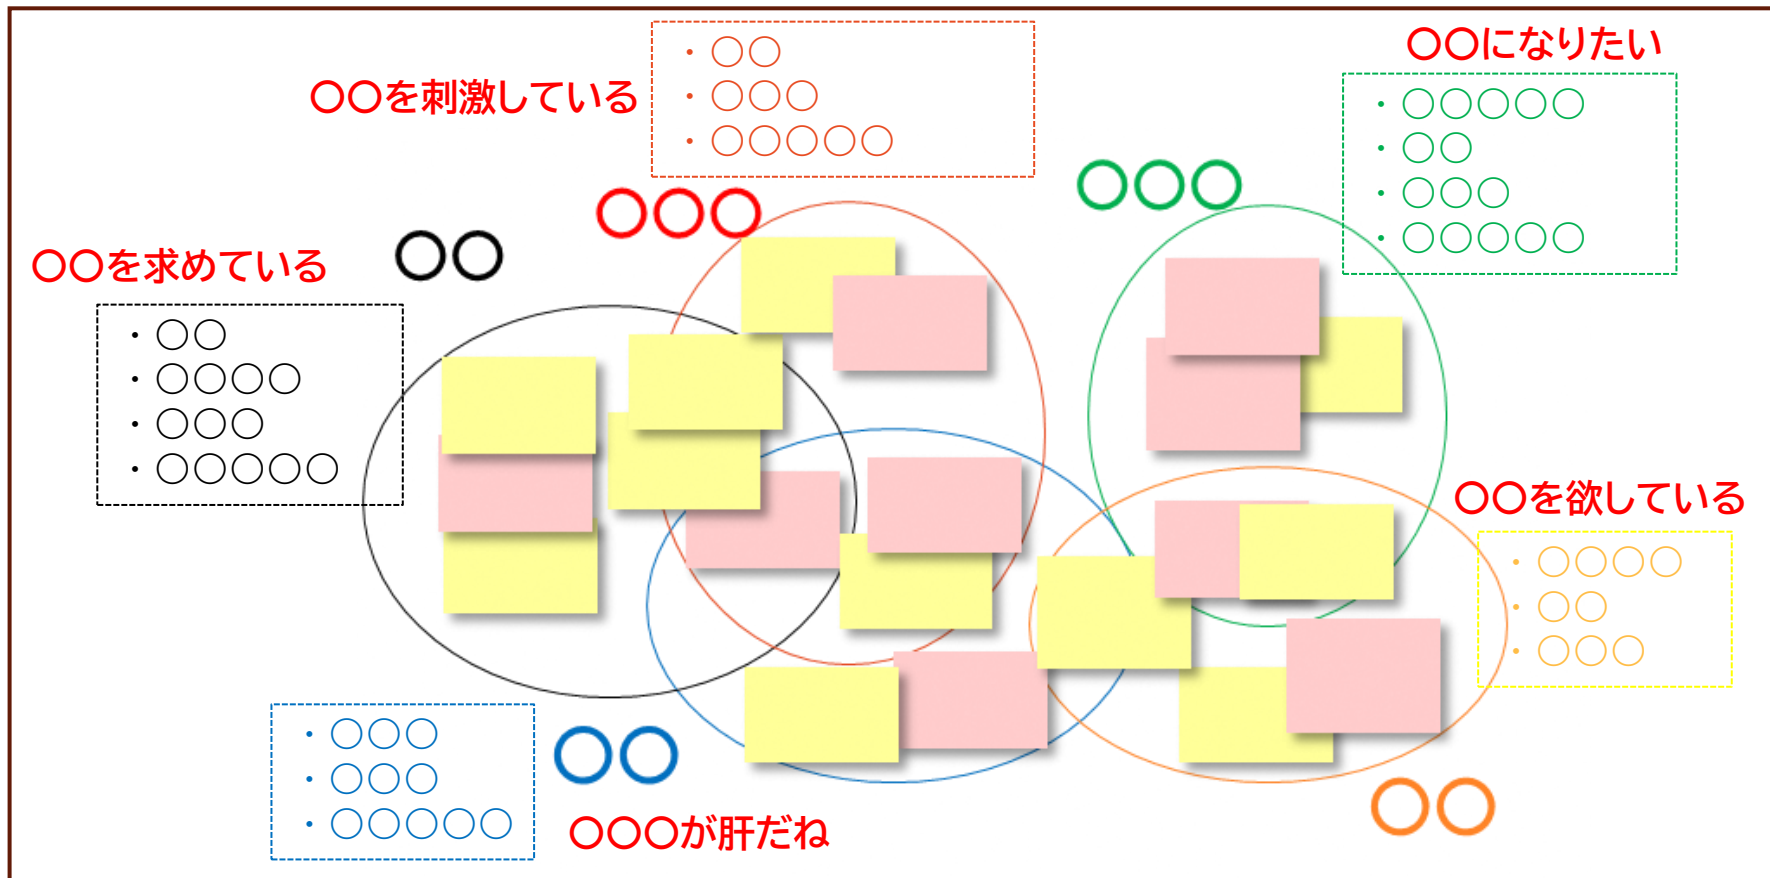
〇〇を刺激している

・〇〇
・〇〇〇
・〇〇〇〇〇

〇〇になりたい

・〇〇〇〇〇
・〇〇
・〇〇〇
・〇〇〇〇〇

〇〇〇

〇〇〇

〇〇を求めている

〇〇

・〇〇
・〇〇〇〇
・〇〇〇
・〇〇〇〇〇

〇〇を欲している

・〇〇〇〇
・〇〇
・〇〇〇

・〇〇〇
・〇〇〇
・〇〇〇〇〇

〇〇

〇〇〇が肝だね

〇〇